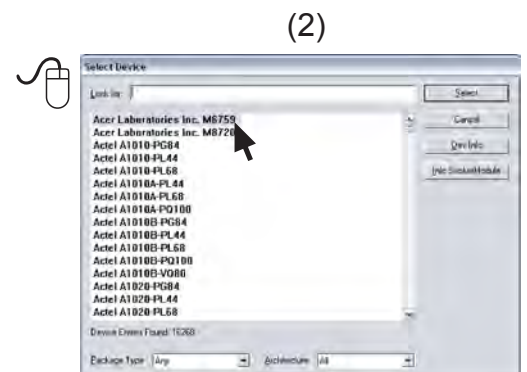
(2)

Select Device

Look for:

Select

Cancel

Dev Info

Info SocketModule

Acer Laboratories Inc. M6759
Acer Laboratories Inc. M8720
Actel A1010-PG84
Actel A1010-PL44
Actel A1010-PL68
Actel A1010A-PL44
Actel A1010A-PL68
Actel A1010A-PQ100
Actel A1010B-PG84
Actel A1010B-PL44
Actel A1010B-PL68
Actel A1010B-PQ100
Actel A1010B-VQ80
Actel A1020-PG84
Actel A1020-PL44
Actel A1020-PL68

Device Entries Found: 16268

Package Type: Any

Architecture: All